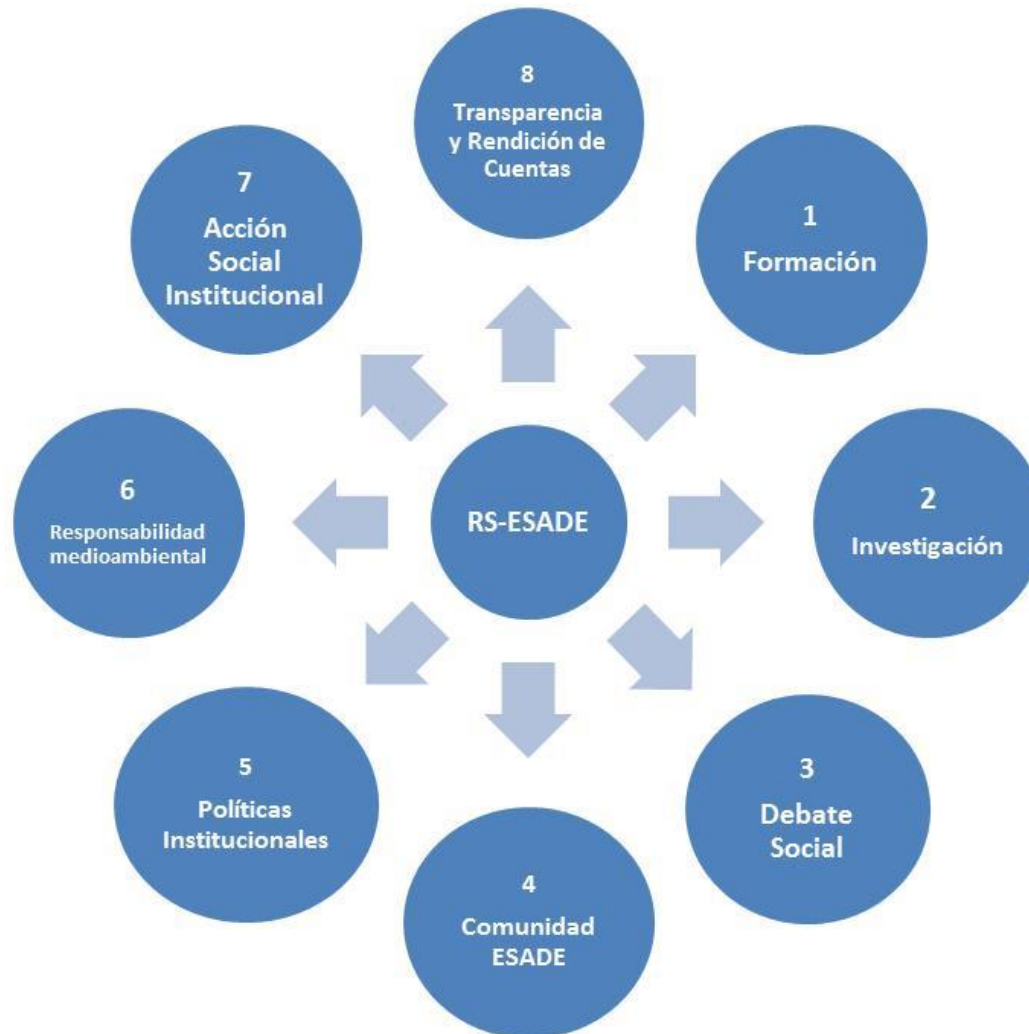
8
Transparencia y Rendición de Cuentas

7
Acción Social Institucional

1
Formación

6
Responsabilidad medioambiental

RS-ESADE

2
Investigación

5
Políticas Institucionales

3
Debate Social

4
Comunidad ESADE